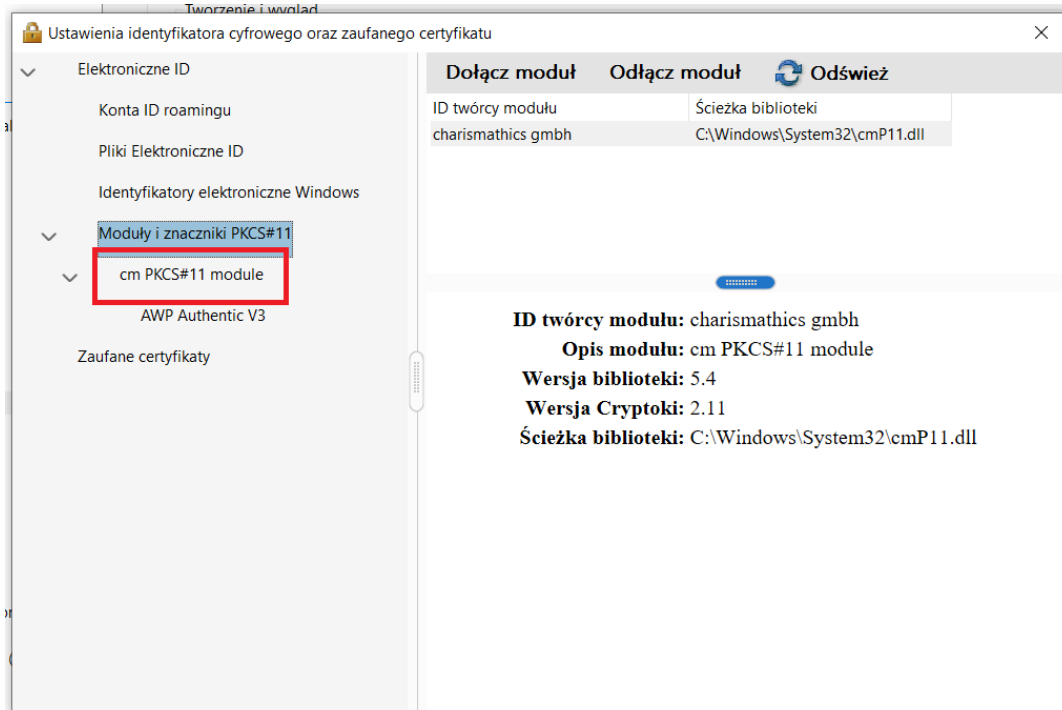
Tworzenie i wygląd

Ustawienia identyfikatora cyfrowego oraz zaufanego certyfikatu

Elektroniczne ID

Konta ID roamingu

Pliki Elektroniczne ID

Identyfikatory elektroniczne Windows

Moduły i znaczniki PKCS#11

cm PKCS#11 module

AWP Authentic V3

Zaufane certyfikaty

Dołącz moduł Odłącz moduł Odśwież

| ID twórcy modułu | Ścieżka biblioteki |
|---|---|
| charismathics gmbh | C:\Windows\System32\cmP11.dll |

ID twórcy modułu: charismathics gmbh
Opis modułu: cm PKCS#11 module
Wersja biblioteki: 5.4
Wersja Cryptoki: 2.11
Ścieżka biblioteki: C:\Windows\System32\cmP11.dll